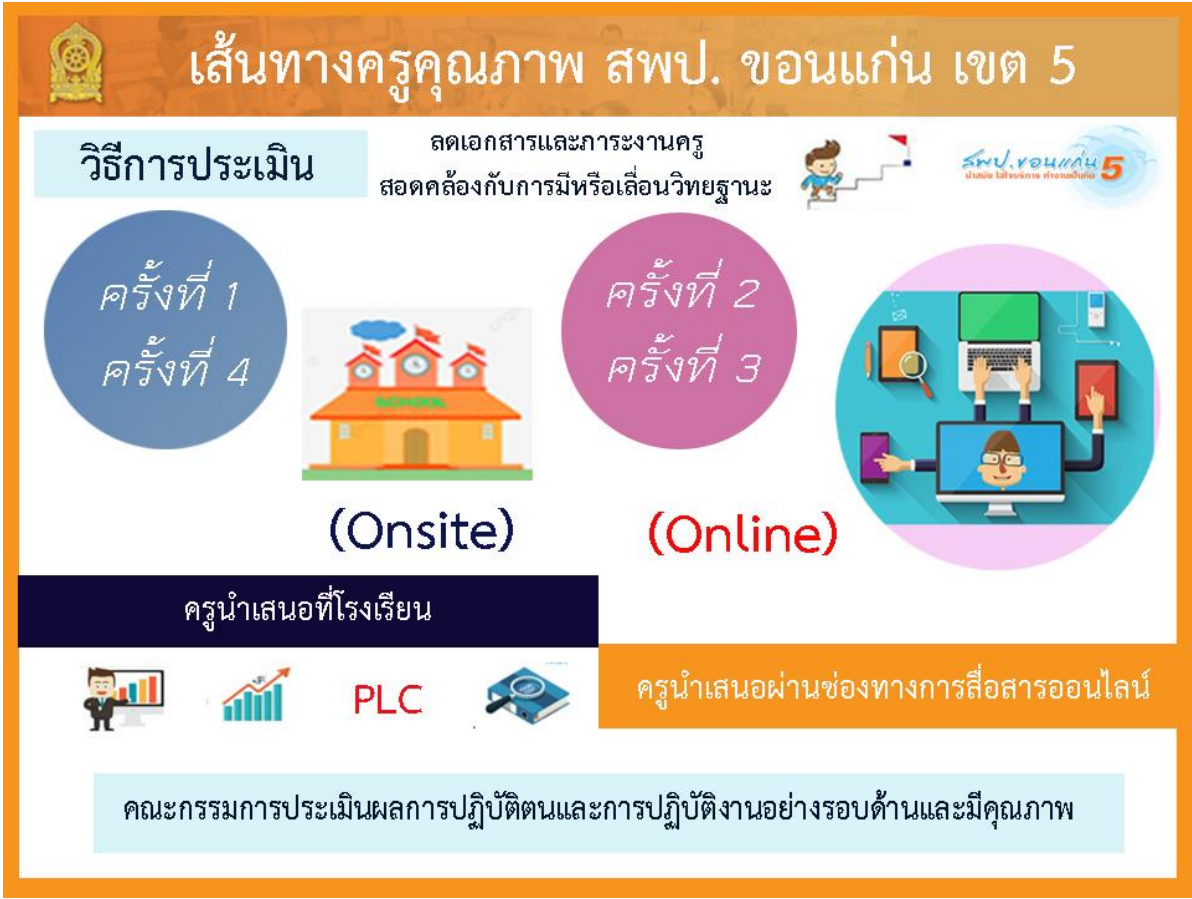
เส้นทางครูคุณภาพ สพป. ขอนแก่น เขต 5

วิธีการประเมิน

ลดเอกสารและภาระงานครู
สอดคล้องกับการมีหรือเลื่อนวิทยฐานะ

สพป.ขอนแก่น 5

ครั้งที่ 1
ครั้งที่ 4

SCHOOL

ครั้งที่ 2
ครั้งที่ 3

(Onsite)

(Online)

ครูนำเสนอที่โรงเรียน

PLC

ครูนำเสนอผ่านช่องทางการสื่อสารออนไลน์

คณะกรรมการประเมินผลการปฏิบัติตนและการปฏิบัติงานอย่างรอบด้านและมีคุณภาพ